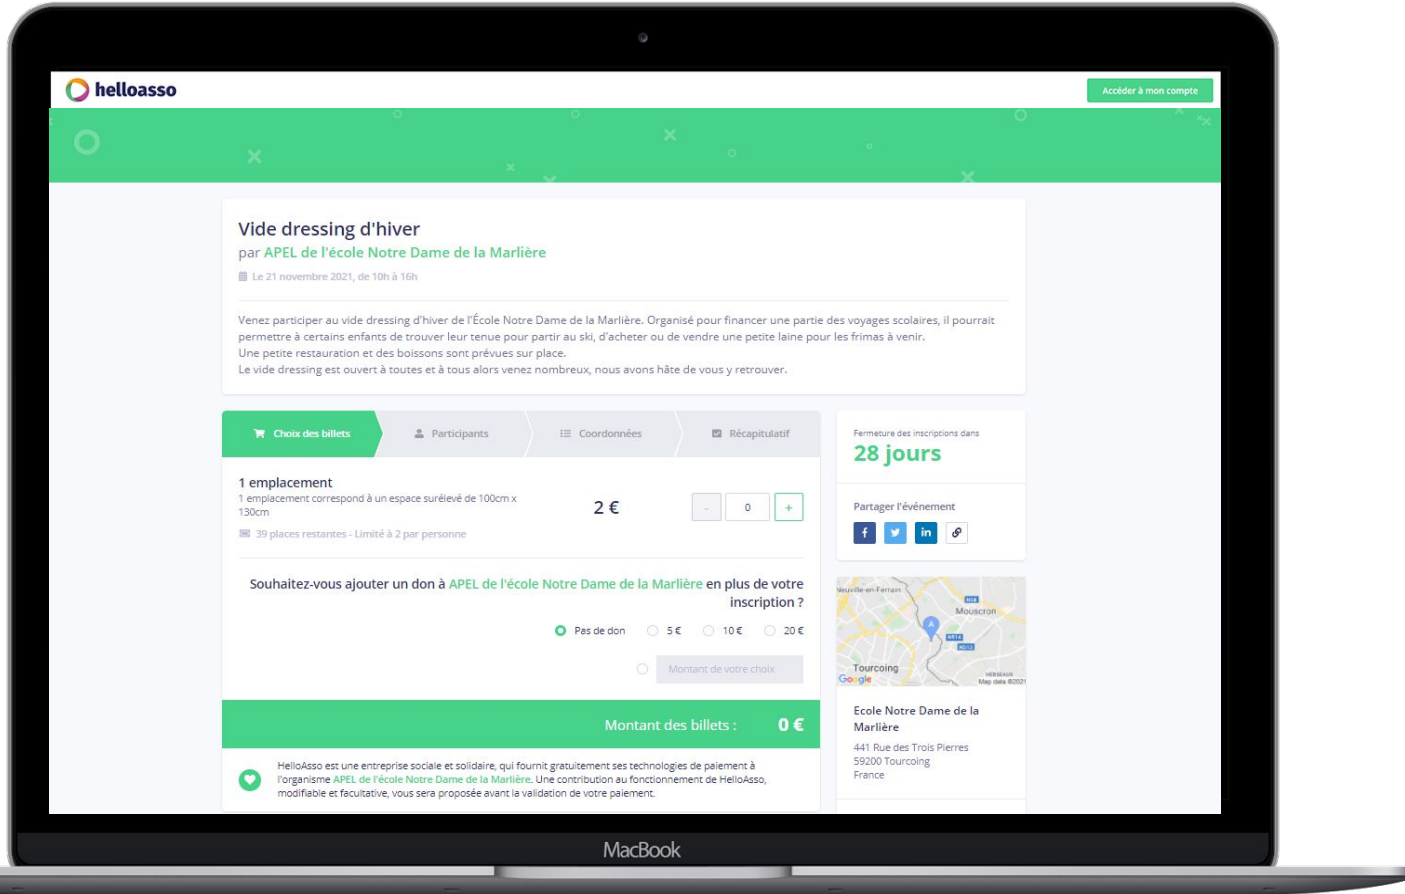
helloasso

Accéder à mon compte

Vide dressing d'hiver
par APEL de l'école Notre Dame de la Marlière
Le 21 novembre 2021, de 10h à 16h

Venez participer au vide dressing d'hiver de l'École Notre Dame de la Marlière. Organisé pour financer une partie des voyages scolaires, il pourrait permettre à certains enfants de trouver leur tenue pour partir au ski, d'acheter ou de vendre une petite laine pour les frimas à venir.
Une petite restauration et des boissons sont prévues sur place.
Le vide dressing est ouvert à toutes et à tous alors venez nombreux, nous avons hâte de vous y retrouver.

Choix des billets | Participants | Coordonnées | Récapitulatif

1 emplacement
1 emplacement correspond à un espace surélevé de 100cm x 130cm
39 places restantes - Limité à 2 par personne

2 €

-
0
+

Souhaitez-vous ajouter un don à APEL de l'école Notre Dame de la Marlière en plus de votre inscription ?

Pas de don
5 €
10 €
20 €
Montant de votre choix

Montant des billets : 0 €

HelloAsso est une entreprise sociale et solidaire, qui fournit gratuitement ses technologies de paiement à l'organisme APEL de l'école Notre Dame de la Marlière. Une contribution au fonctionnement de HelloAsso, modifiable et facultative, vous sera proposée avant la validation de votre paiement.

Fermeture des inscriptions dans
28 jours

Partager l'événement

Neuville-en-Ferrain
Mouscron
Tourcoing
Google
HERSEAUX
Map data ©2021

Ecole Notre Dame de la Marlière
441 Rue des Trois Pierres
59200 Tourcoing
France

MacBook